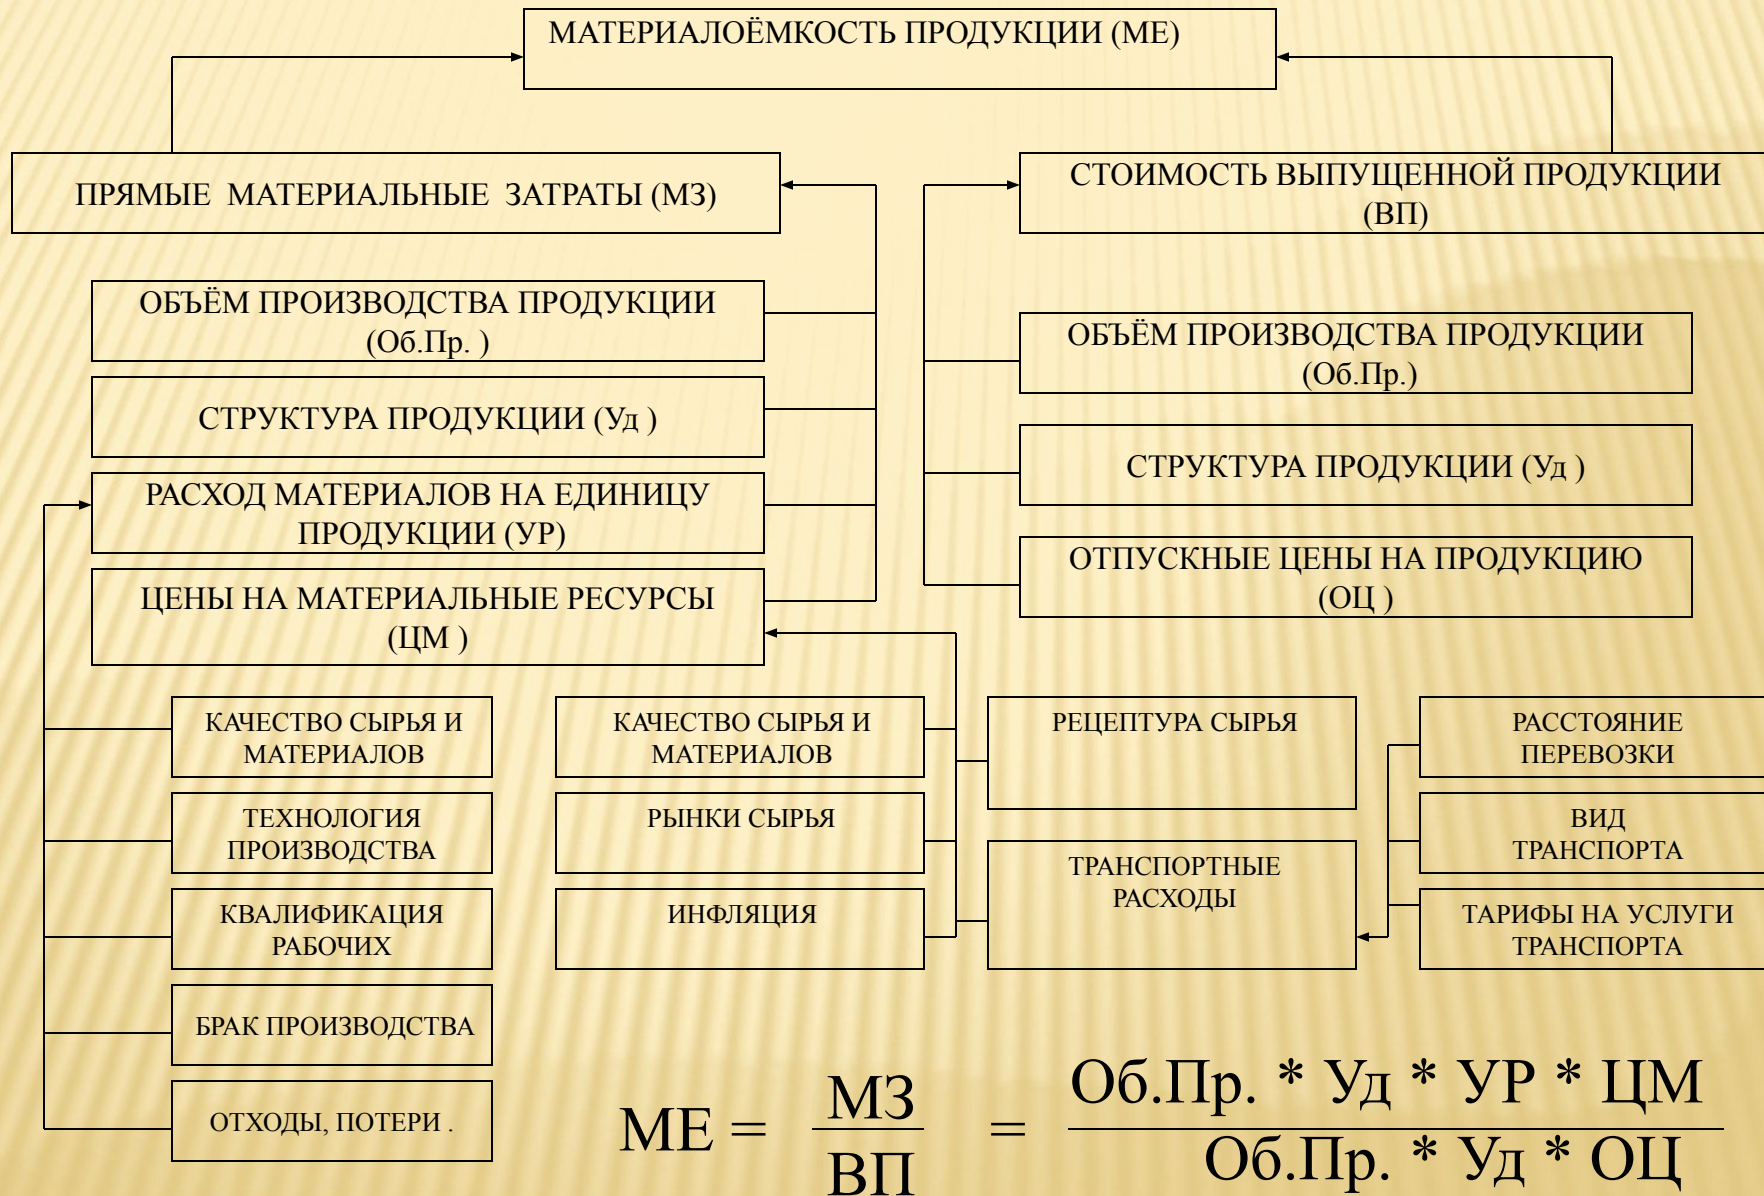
МАТЕРИАЛОЁМКОСТЬ ПРОДУКЦИИ (МЕ)

ПРЯМЫЕ МАТЕРИАЛЬНЫЕ ЗАТРАТЫ (МЗ)

СТОИМОСТЬ ВЫПУЩЕННОЙ ПРОДУКЦИИ (ВП)

ОБЪЁМ ПРОИЗВОДСТВА ПРОДУКЦИИ (Об.Пр. )

СТРУКТУРА ПРОДУКЦИИ (Уд )

РАСХОД МАТЕРИАЛОВ НА ЕДИНИЦУ ПРОДУКЦИИ (УР)

ЦЕНЫ НА МАТЕРИАЛЬНЫЕ РЕСУРСЫ (ЦМ )

ОБЪЁМ ПРОИЗВОДСТВА ПРОДУКЦИИ (Об.Пр.)

СТРУКТУРА ПРОДУКЦИИ (Уд )

ОТПУСКНЫЕ ЦЕНЫ НА ПРОДУКЦИЮ (ОЦ )

КАЧЕСТВО СЫРЬЯ И МАТЕРИАЛОВ

ТЕХНОЛОГИЯ ПРОИЗВОДСТВА

КВАЛИФИКАЦИЯ РАБОЧИХ

БРАК ПРОИЗВОДСТВА

ОТХОДЫ, ПОТЕРИ .

КАЧЕСТВО СЫРЬЯ И МАТЕРИАЛОВ

РЫНКИ СЫРЬЯ

ИНФЛЯЦИЯ

РЕЦЕПТУРА СЫРЬЯ

ТРАНСПОРТНЫЕ РАСХОДЫ

РАССТОЯНИЕ ПЕРЕВОЗКИ

ВИД ТРАНСПОРТА

ТАРИФЫ НА УСЛУГИ ТРАНСПОРТА

$МЕ = \frac{МЗ}{ВП} = \frac{Об.Пр. * Уд * УР * ЦМ}{Об.Пр. * Уд * ОЦ}$